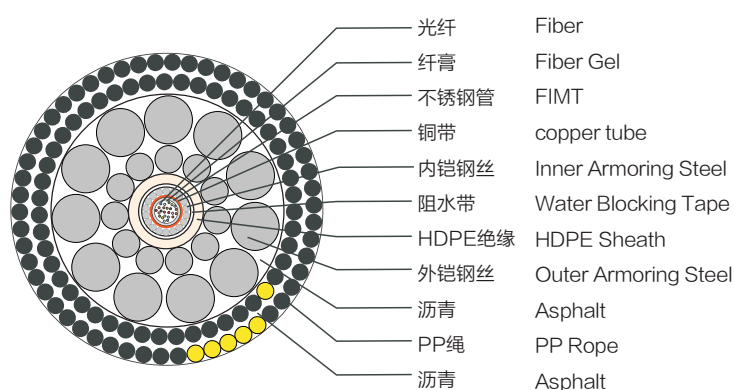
| 光纤 | Fiber |
|---|---|
| 纤膏 | Fiber Gel |
| 不锈钢管 | FIMT |
| 铜带 | copper tube |
| 内铠钢丝 | Inner Armoring Steel |
| 阻水带 | Water Blocking Tape |
| HDPE绝缘 | HDPE Sheath |
| 外铠钢丝 | Outer Armoring Steel |
| 沥青 | Asphalt |
| PP绳 | PP Rope |
| 沥青 | Asphalt |